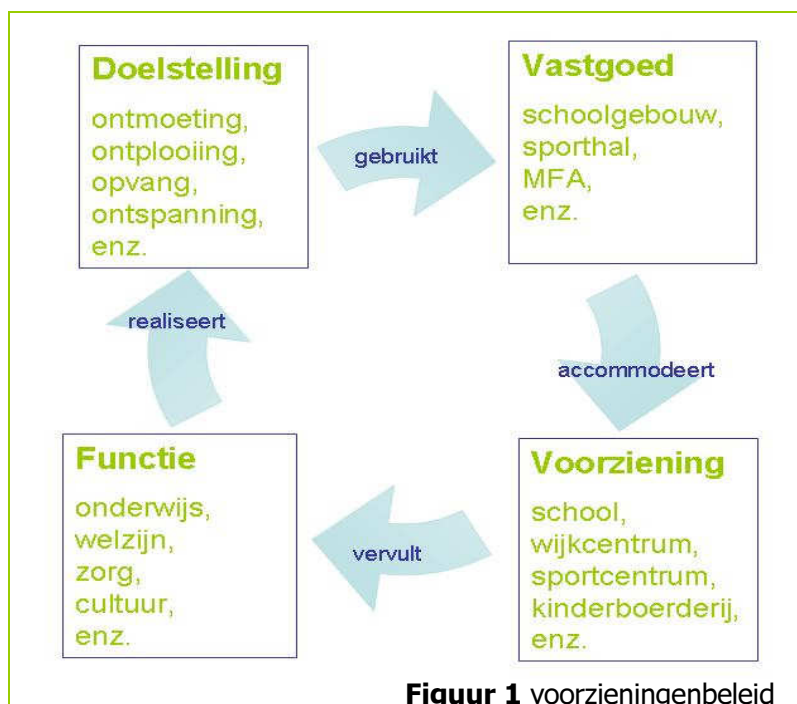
Doelstelling

ontmoeting,
ontplooiing,
opvang,
ontspanning,
enz.

gebruikt

Vastgoed

schoolgebouw,
sporthal,
MFA,
enz.

accommodeert

Voorziening

school,
wijkcentrum,
sportcentrum,
kinderboerderij,
enz.

vervult

Functie

onderwijs,
welzijn,
zorg,
cultuur,
enz.

realiseert

**Figuur 1** voorzieningenbeleid